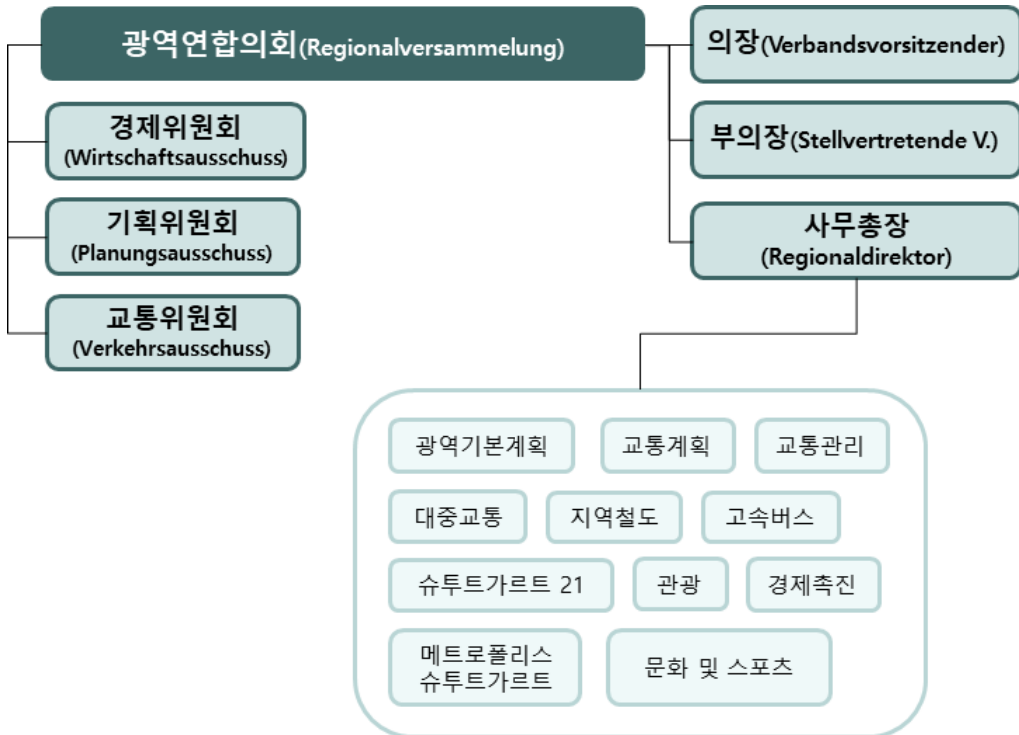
광역연합의회(Regionalversammelung)

경제위원회
(Wirtschaftsausschuss)

기획위원회
(Planungsausschuss)

교통위원회
(Verkehrsausschuss)

의장(Verbandsvorsitzender)

부의장(Stellvertretende V.)

사무총장
(Regionaldirektor)

광역기본계획

교통계획

교통관리

대중교통

지역철도

고속버스

슈투트가르트 21

관광

경제촉진

메트로폴리스
슈투트가르트

문화 및 스포츠